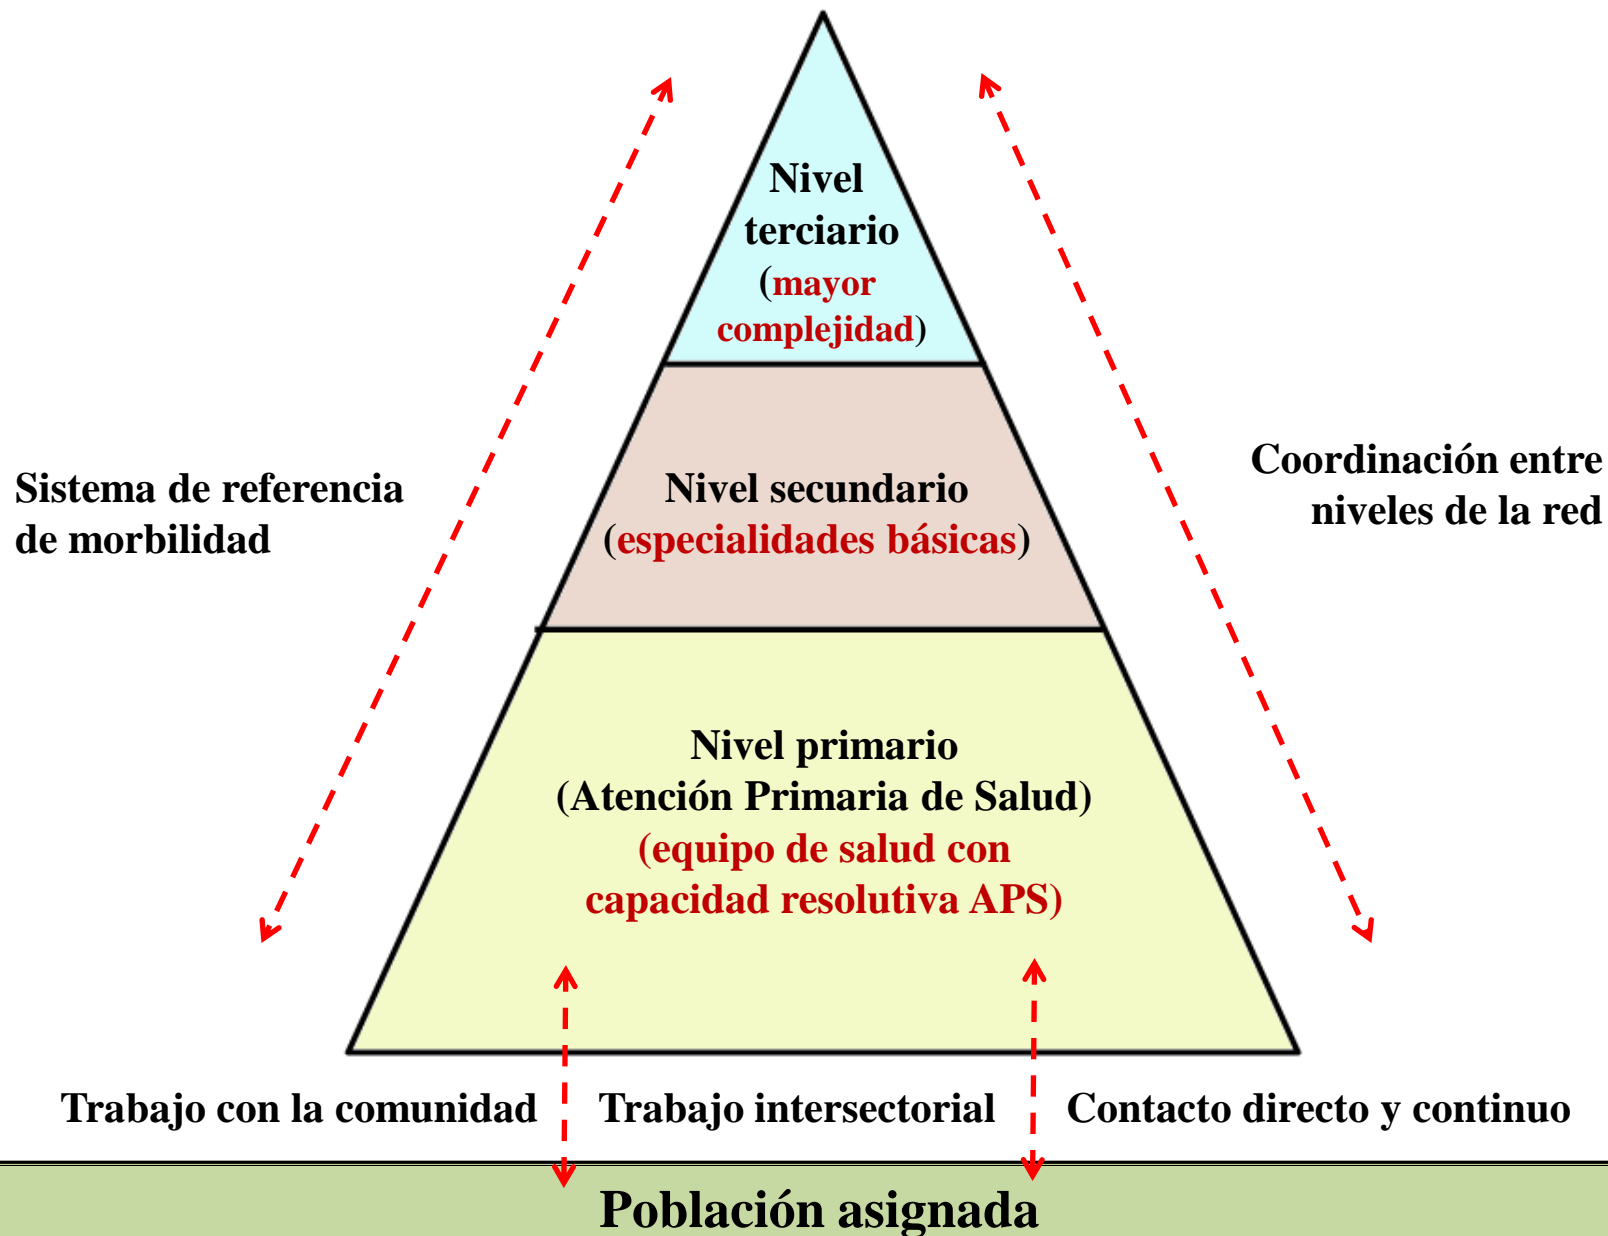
Nivel terciario (mayor complejidad)

Sistema de referencia de morbilidad

Nivel secundario (especialidades básicas)

Coordinación entre niveles de la red

Nivel primario (Atención Primaria de Salud) (equipo de salud con capacidad resolutiva APS)

Trabajo con la comunidad

Trabajo intersectorial

Contacto directo y continuo

Población asignada